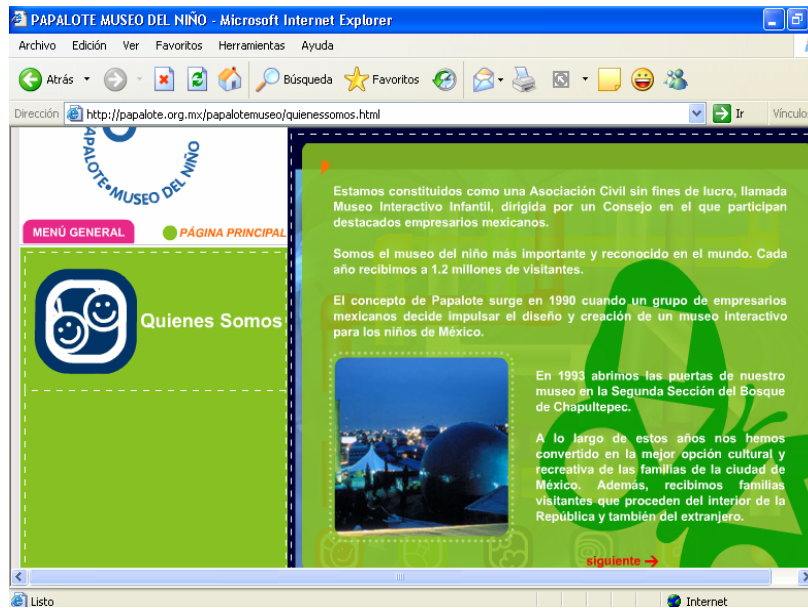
PAPALOTE MUSEO DEL NIÑO - Microsoft Internet Explorer

Archivo Edición Ver Favoritos Herramientas Ayuda

Atrás Búsqueda Favoritos

Dirección http://papalote.org.mx/papalotemuseo/quienessomos.html Ir Vínculo

PAPALOTE•MUSEO DEL NIÑO

MENÚ GENERAL PÁGINA PRINCIPAL

Quienes Somos

Estamos constituidos como una Asociación Civil sin fines de lucro, llamada Museo Interactivo Infantil, dirigida por un Consejo en el que participan destacados empresarios mexicanos.

Somos el museo del niño más importante y reconocido en el mundo. Cada año recibimos a 1.2 millones de visitantes.

El concepto de Papalote surge en 1990 cuando un grupo de empresarios mexicanos decide impulsar el diseño y creación de un museo interactivo para los niños de México.

En 1993 abrimos las puertas de nuestro museo en la Segunda Sección del Bosque de Chapultepec.

A lo largo de estos años nos hemos convertido en la mejor opción cultural y recreativa de las familias de la ciudad de México. Además, recibimos familias visitantes que proceden del interior de la República y también del extranjero.

siguiente →

Listo Internet